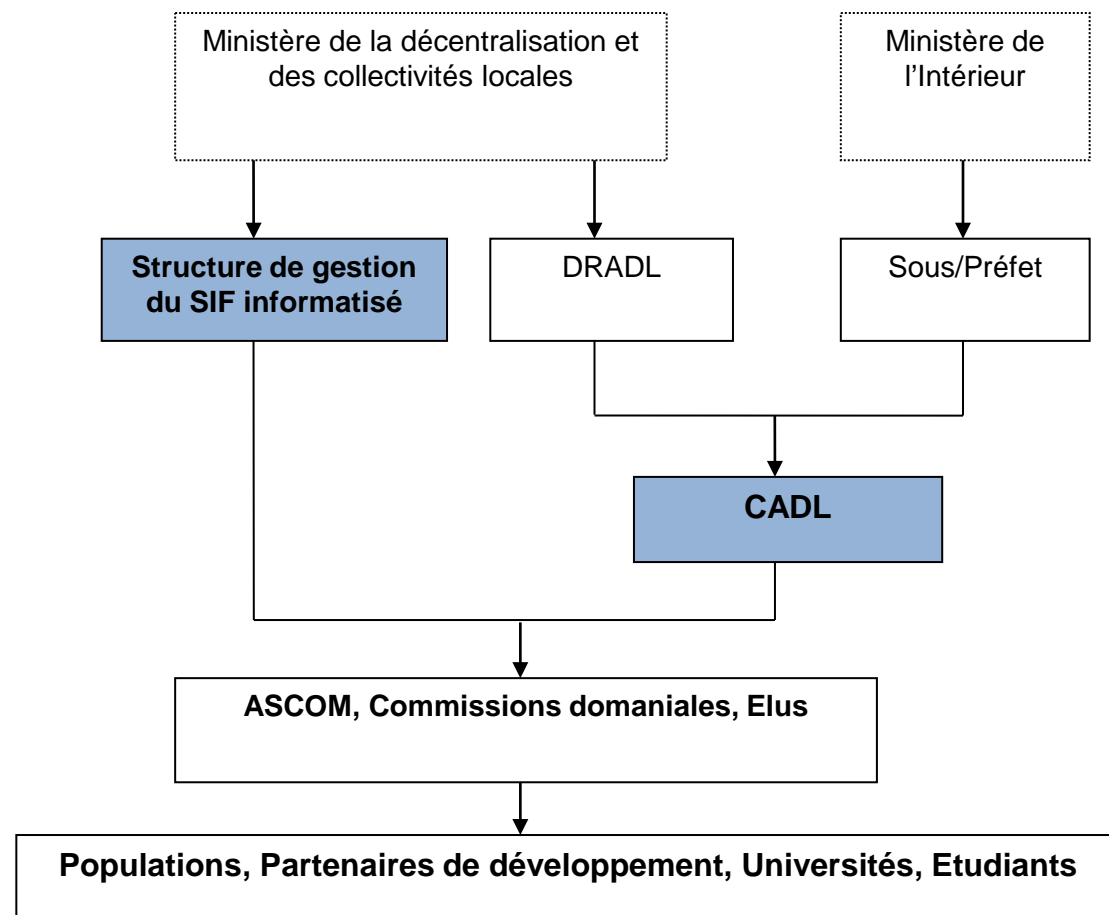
Ministère de la décentralisation et des collectivités locales

Ministère de l'Intérieur

Structure de gestion du SIF informatisé

DRADL

Sous/Préfet

CADL

ASCOM, Commissions domaniales, Elus

Populations, Partenaires de développement, Universités, Etudiants